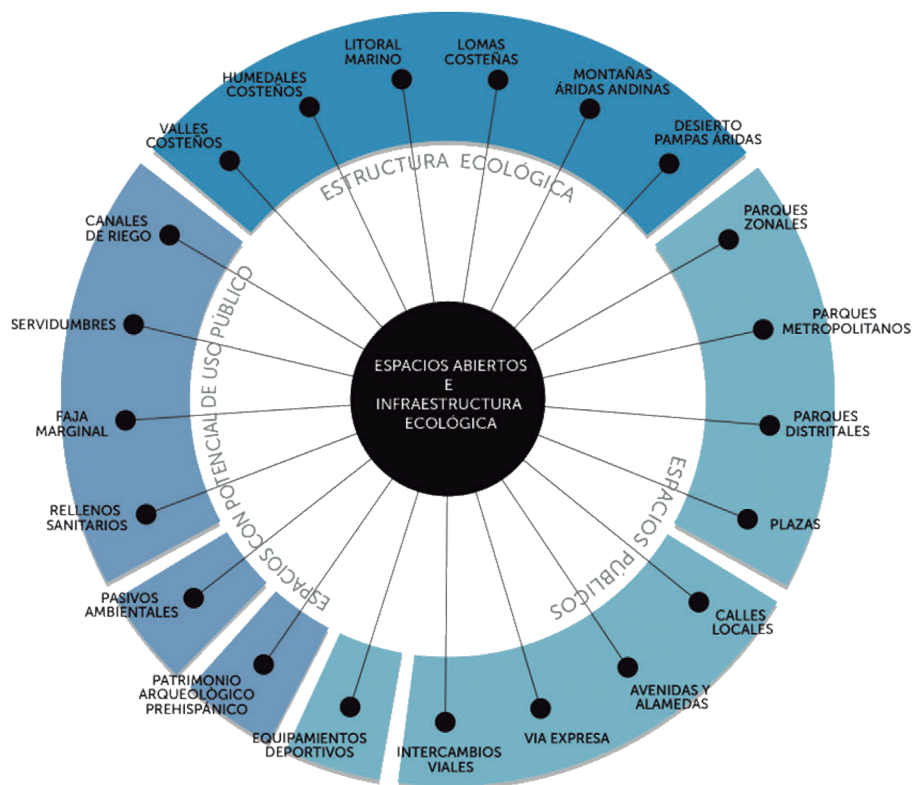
ESPACIOS ABIERTOS E INFRAESTRUCTURA ECOLÓGICA

ESTRUCTURA ECOLÓGICA

VALLES COSTEÑOS

HUMEDALES COSTEÑOS

LITORAL MARINO

LOMAS COSTEÑAS

MONTAÑAS ÁRIDAS ANDINAS

DESIERTO PAMPAS ÁRIDAS

ESPACIOS PÚBLICOS

PARQUES ZONALES

PARQUES METROPOLITANOS

PARQUES DISTRITALES

PLAZAS

CALLES LOCALES

AVENIDAS Y ALAMEDAS

VIA EXPRESA

INTERCAMBIOS VIALES

EQUIPAMIENTOS DEPORTIVOS

ESPACIOS CON POTENCIAL DE USO PÚBLICO

PATRIMONIO ARQUEOLÓGICO PREHISPÁNICO

PASIVOS AMBIENTALES

RELLENOS SANITARIOS

FAJA MARGINAL

SERVIDUMBRES

CANALES DE RIEGO